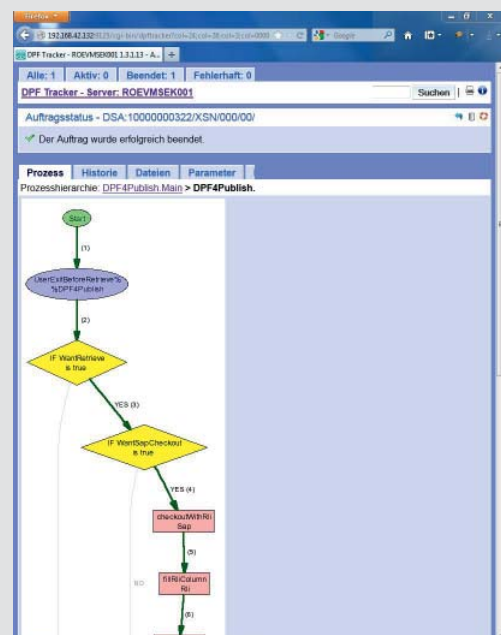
Firefox

192.168.42.132/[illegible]/cgi-bin/dpftracker/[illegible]

Google

DPF Tracker - ROEVMSEK001 1.3.1.13 - A...

Alle: 1 | Aktiv: 0 | Beendet: 1 | Fehlerhaft: 0

DPF Tracker - Server: ROEVMSEK001

Suchen

Auftragsstatus - DSA:10000000322/XSN/000/00/

Der Auftrag wurde erfolgreich beendet.

Prozess | Historie | Dateien | Parameter

Prozesshierarchie: DPF4Publish.Main > DPF4Publish.

Start

(1)

UserExitBeforeRetrieve%DPF4Publish

(2)

IF WantRetrieve is true

YES (3)

IF WantSapCheckout is true

YES (4)

checkoutWithRiSap

(5)

NO

fillRiColumnRi

(6)